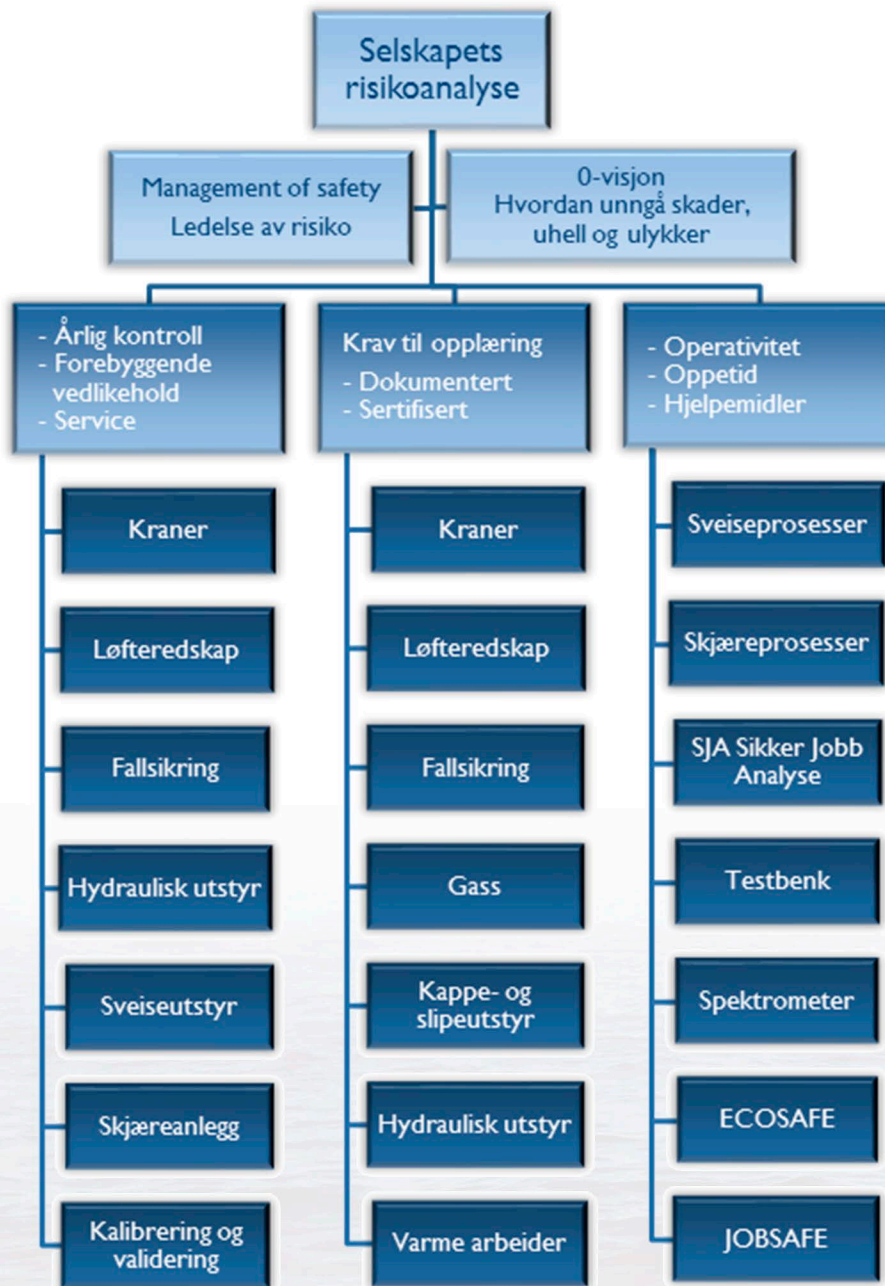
Selskapets risikoanalyse

Management of safety
Ledelse av risiko

0-visjon
Hvordan unngå skader, uhell og ulykker

- Årlig kontroll
- Forebyggende vedlikehold
- Service

Kraner

Løfteredskap

Fallsikring

Hydraulisk utstyr

Sveiseutstyr

Skjæreanlegg

Kalibrering og validering

Krav til opplæring
- Dokumentert
- Sertifisert

Kraner

Løfteredskap

Fallsikring

Gass

Kappe- og slipeutstyr

Hydraulisk utstyr

Varme arbeider

- Operativitet
- Oppetid
- Hjelpemidler

Sveiseprosesser

Skjæreprosesser

SJA Sikker Jobb Analyse

Testbenk

Spektrometer

ECOSAFE

JOBSAFE